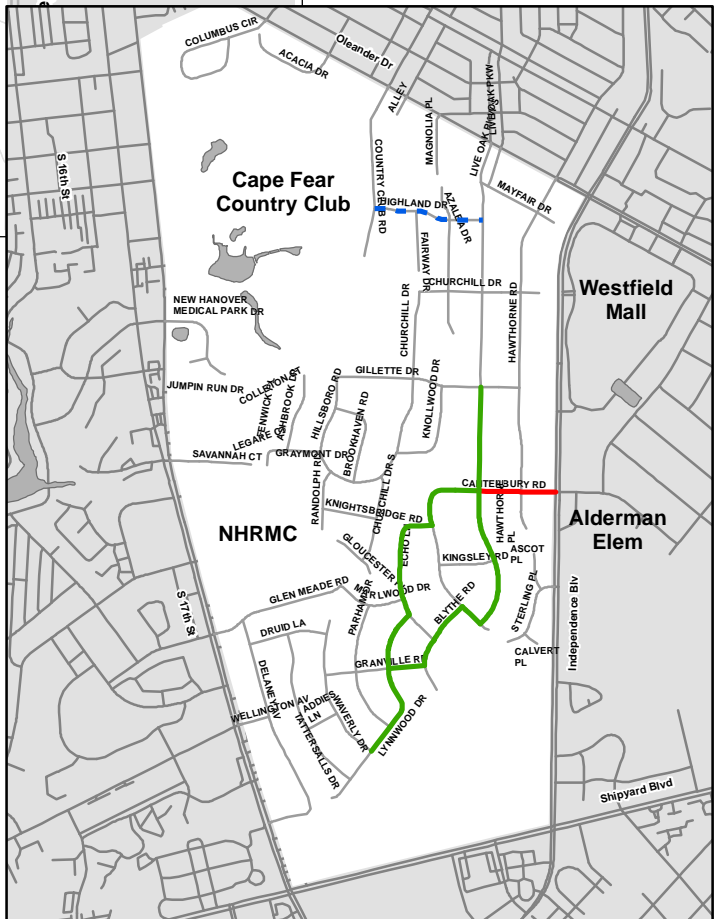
COLUMBUS CIR
Oleander Dr
ACACIA DR
ALLEY
MAGNOLIA PL
LIVE OAK PKWY
S 16th St
COUNTRY CLUB RD
Cape Fear Country Club
HIGHLAND DR
AZALEA DR
MAYFAIR DR
FAIRWAY DR
CHURCHILL DR
Westfield Mall
NEW HANOVER MEDICAL PARK DR
CHURCHILL DR
HAWTHORNE RD
GILLETTE DR
JUMPIN RUN DR
COLLETON CT
FENWICK CT
ASHBROOK CT
HILLSBORO RD
KNOLLWOOD DR
LEGARE CT
BROOKHAVEN RD
SAVANNAH CT
GRAYMONT DR
CANTERBURY RD
RANDOLPH RD
CHURCHILL DR S
KNIGHTSBRIDGE RD
Alderman Elem
NHRMC
GLOUCESTER
ECHO LN
HAWTHORNE PL
KINGSLEY RD
ASCOT PL
GLEN MEADE RD
MARLWOOD DR
S 17th St
BLYTHE RD
STERLING PL
PARHAM DR
DRUID LA
Independence Blv
CALVERT PL
GRANVILLE RD
DELANEY AV
WELLINGTON AV
ADDIE LN
WAVERLY DR
TATTERSALLS DR
LYNNWOOD DR
Shipyard Blvd